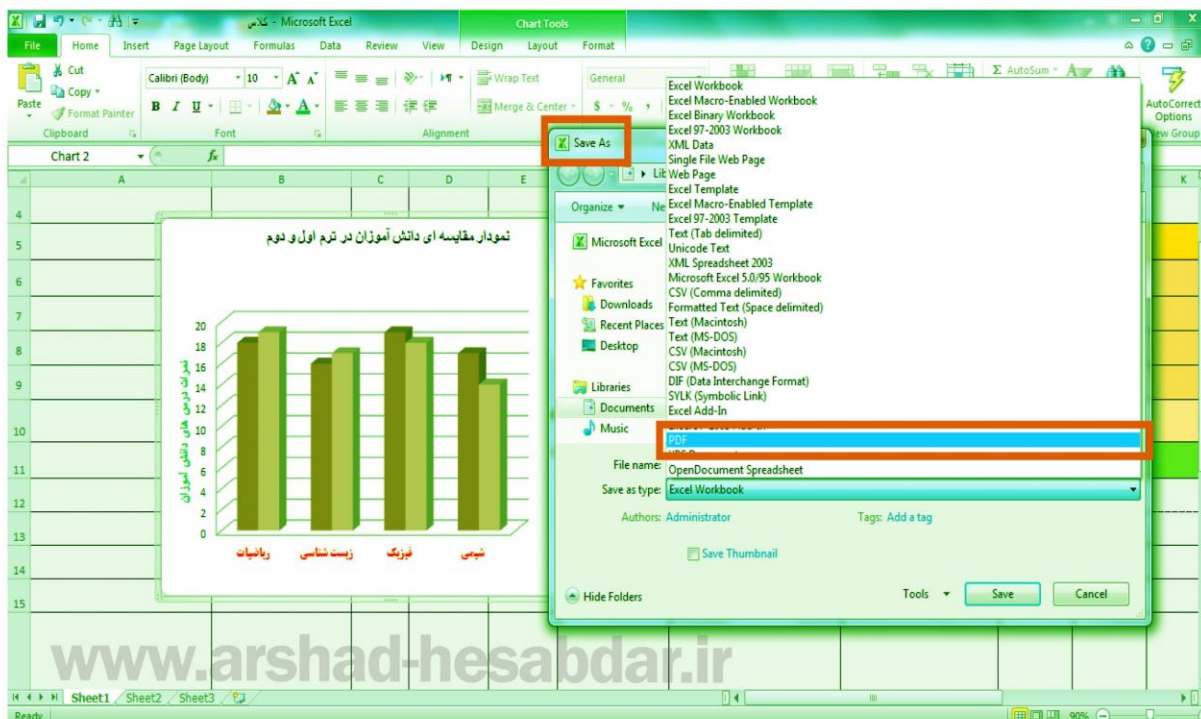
کلاس - Microsoft Excel

Chart Tools

File Home Insert Page Layout Formulas Data Review View Design Layout Format

Cut
Copy
Paste
Format Painter
Clipboard

Calibri (Body) 10
Font

Wrap Text
Merge & Center
Alignment

General

Σ AutoSum

AutoCorrect Options
New Group

Chart 2

A B C D E K

4
5
6
7
8
9
10
11
12
13
14
15

نمودار مقایسه ای دانش آموزان در ترم اول و دوم

نمرات درسی های دانش آموزان

20
18
16
14
12
10
8
6
4
2
0

ریاضیات زیست شناسی فیزیک شیمی

Save As

Organize Ne

Microsoft Excel

Favorites
Downloads
Recent Places
Desktop

Libraries
Documents
Music

Excel Workbook
Excel Macro-Enabled Workbook
Excel Binary Workbook
Excel 97-2003 Workbook
XML Data
Single File Web Page
Web Page
Excel Template
Excel Macro-Enabled Template
Excel 97-2003 Template
Text (Tab delimited)
Unicode Text
XML Spreadsheet 2003
Microsoft Excel 5.0/95 Workbook
CSV (Comma delimited)
Formatted Text (Space delimited)
Text (Macintosh)
Text (MS-DOS)
CSV (Macintosh)
CSV (MS-DOS)
DIF (Data Interchange Format)
SYLK (Symbolic Link)
Excel Add-In
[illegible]
PDF
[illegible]
OpenDocument Spreadsheet

File name:
Save as type: Excel Workbook

Authors: Administrator
Tags: Add a tag

Save Thumbnail

Hide Folders
Tools Save Cancel

www.arshad-hesabdar.ir

Sheet1 Sheet2 Sheet3

Ready
90%